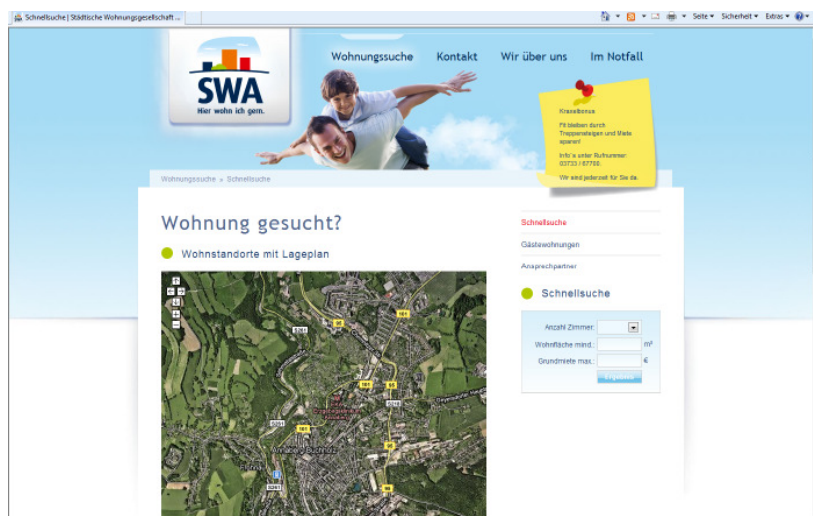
Schnellsuche | Städtische Wohnungsgesellschaft ...

Seite ▾ Sicherheit ▾ Extras ▾

SWA
Hier wohn ich gern.

Wohnungssuche Kontakt Wir über uns Im Notfall

Kraxelbonus

Fit bleiben durch Treppensteigen und Miete sparen!

Info´s unter Rufnummer 03733 / 67700.

Wir sind jederzeit für Sie da.

Wohnungssuche » Schnellsuche

Wohnung gesucht?

Wohnstandorte mit Lageplan

Schnellsuche

Gästewohnungen

Ansprechpartner

Schnellsuche

Anzahl Zimmer:

Wohnfläche mind.: m²

Grundmiete max.: €

Ergebnisse

Annaberg-Buchholz

S261

S258

101

95

S265